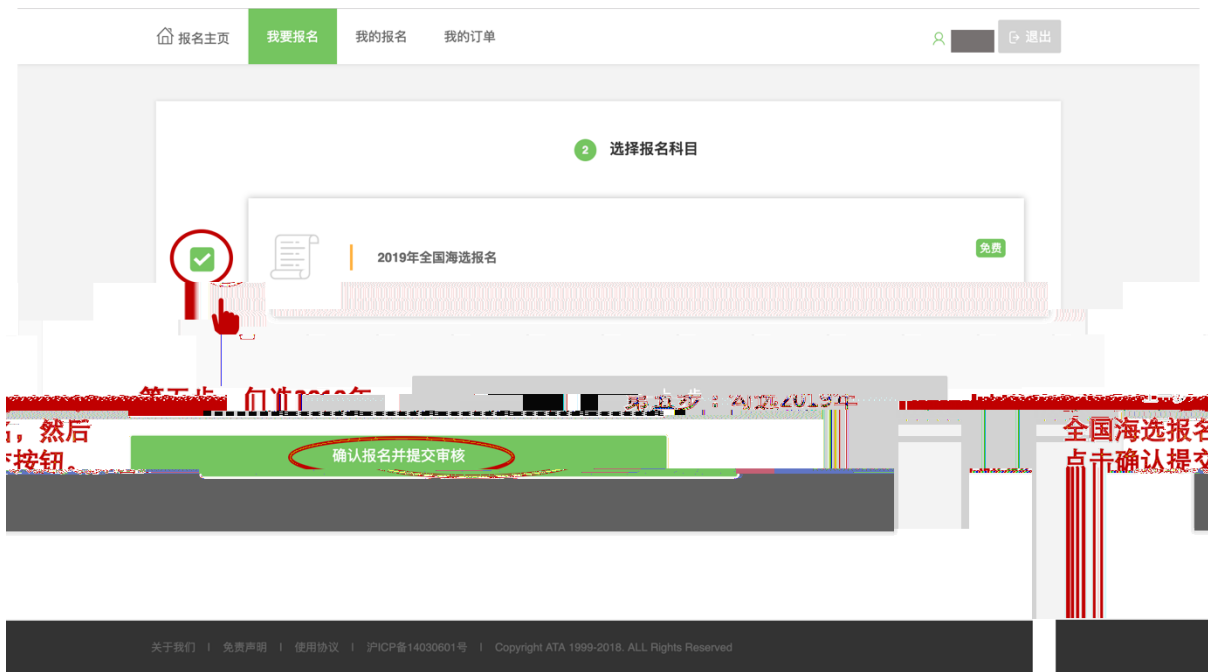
报名主页 我要报名 我的报名 我的订单

退出

2 选择报名科目

2019年全国海选报名

免费

第五步：勾选2019年

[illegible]，然后

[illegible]按钮。

确认报名并提交审核

第五步：勾选2019年

全国海选报名

点击确认提交

关于我们 | 免责声明 | 使用协议 | 沪ICP备14030601号 | Copyright ATA 1999-2018. ALL Rights Reserved